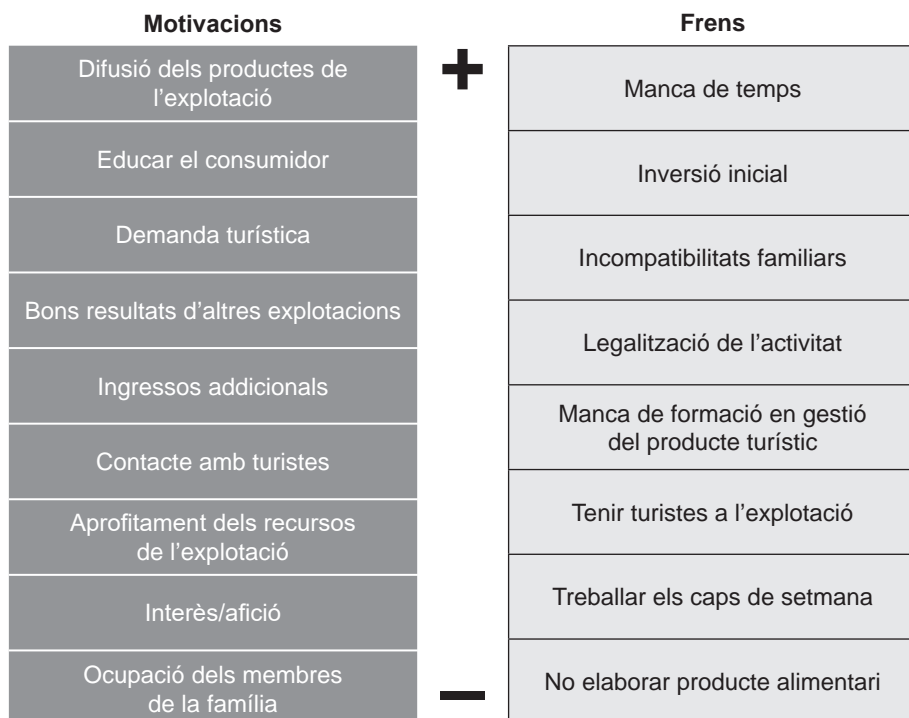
| Motivacions | | Frens |
|---|---|---|
| Difusió dels productes de l'explotació | + | Manca de temps |
| Educar el consumidor | | Inversió inicial |
| Demanda turística | | Incompatibilitats familiars |
| Bons resultats d'altres explotacions | | Legalització de l'activitat |
| Ingressos addicionals | | Manca de formació en gestió del producte turístic |
| Contacte amb turistes | | Tenir turistes a l'explotació |
| Aprofitament dels recursos de l'explotació | | Treballar els caps de setmana |
| Interès/afició | | No elaborar producte alimentari |
| Ocupació dels membres de la família | − | |